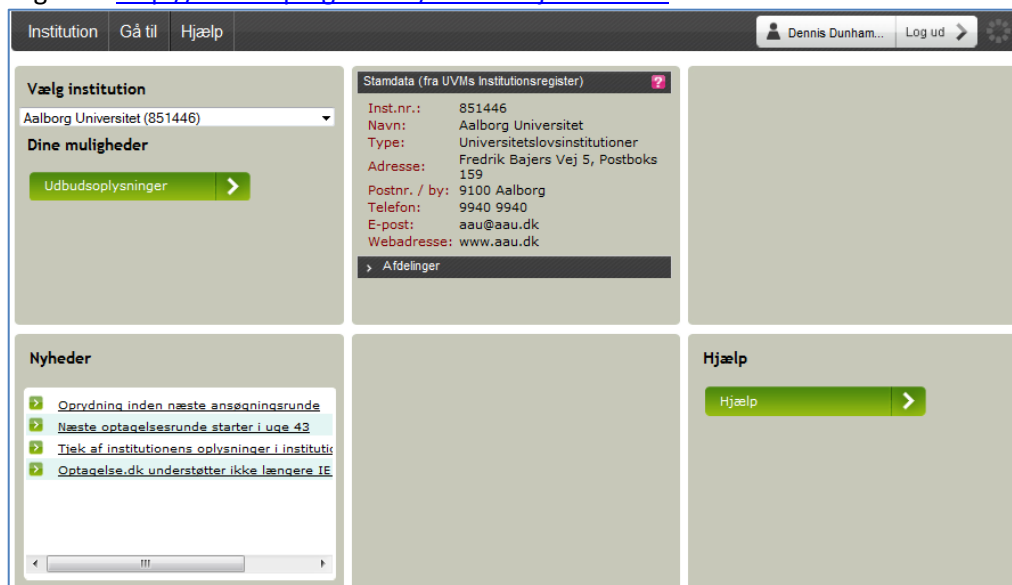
Institution Gå til Hjælp

Dennis Dunham... Log ud

Vælg institution

Aalborg Universitet (851446)

Dine muligheder

Udbudsoplysninger

Stamdata (fra UVMs Institutionsregister) ?

| | |
|---|---|
| Inst.nr.: | 851446 |
| Navn: | Aalborg Universitet |
| Type: | Universitetslovsinstitutioner |
| Adresse: | Fredrik Bajers Vej 5, Postboks 159 |
| Postnr. / by: | 9100 Aalborg |
| Telefon: | 9940 9940 |
| E-post: | aau@aau.dk |
| Webadresse: | www.aau.dk |

Afdelinger

Nyheder

Oprydning inden næste ansøgningsrunde

Næste optagelsesrunde starter i uge 43

Tjek af institutionens oplysninger i institutio

Optagelse.dk understøtter ikke længere IE

Hjælp

Hjælp